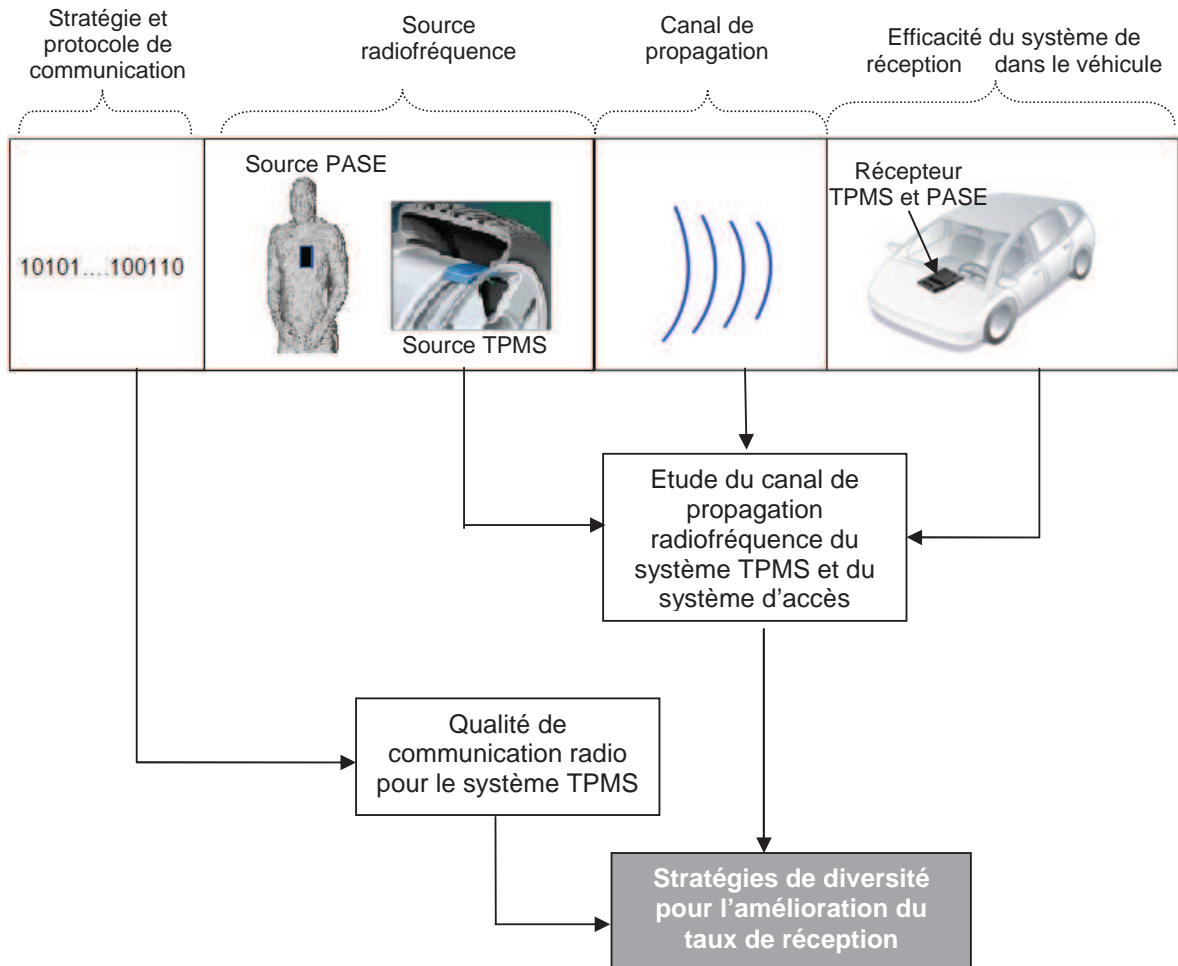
Stratégie et protocole de communication

Source radiofréquence

Canal de propagation

Efficacité du système de réception dans le véhicule

10101....100110

Source PASE

Source TPMS

Récepteur TPMS et PASE

Etude du canal de propagation radiofréquence du système TPMS et du système d'accès

Qualité de communication radio pour le système TPMS

Stratégies de diversité pour l'amélioration du taux de réception